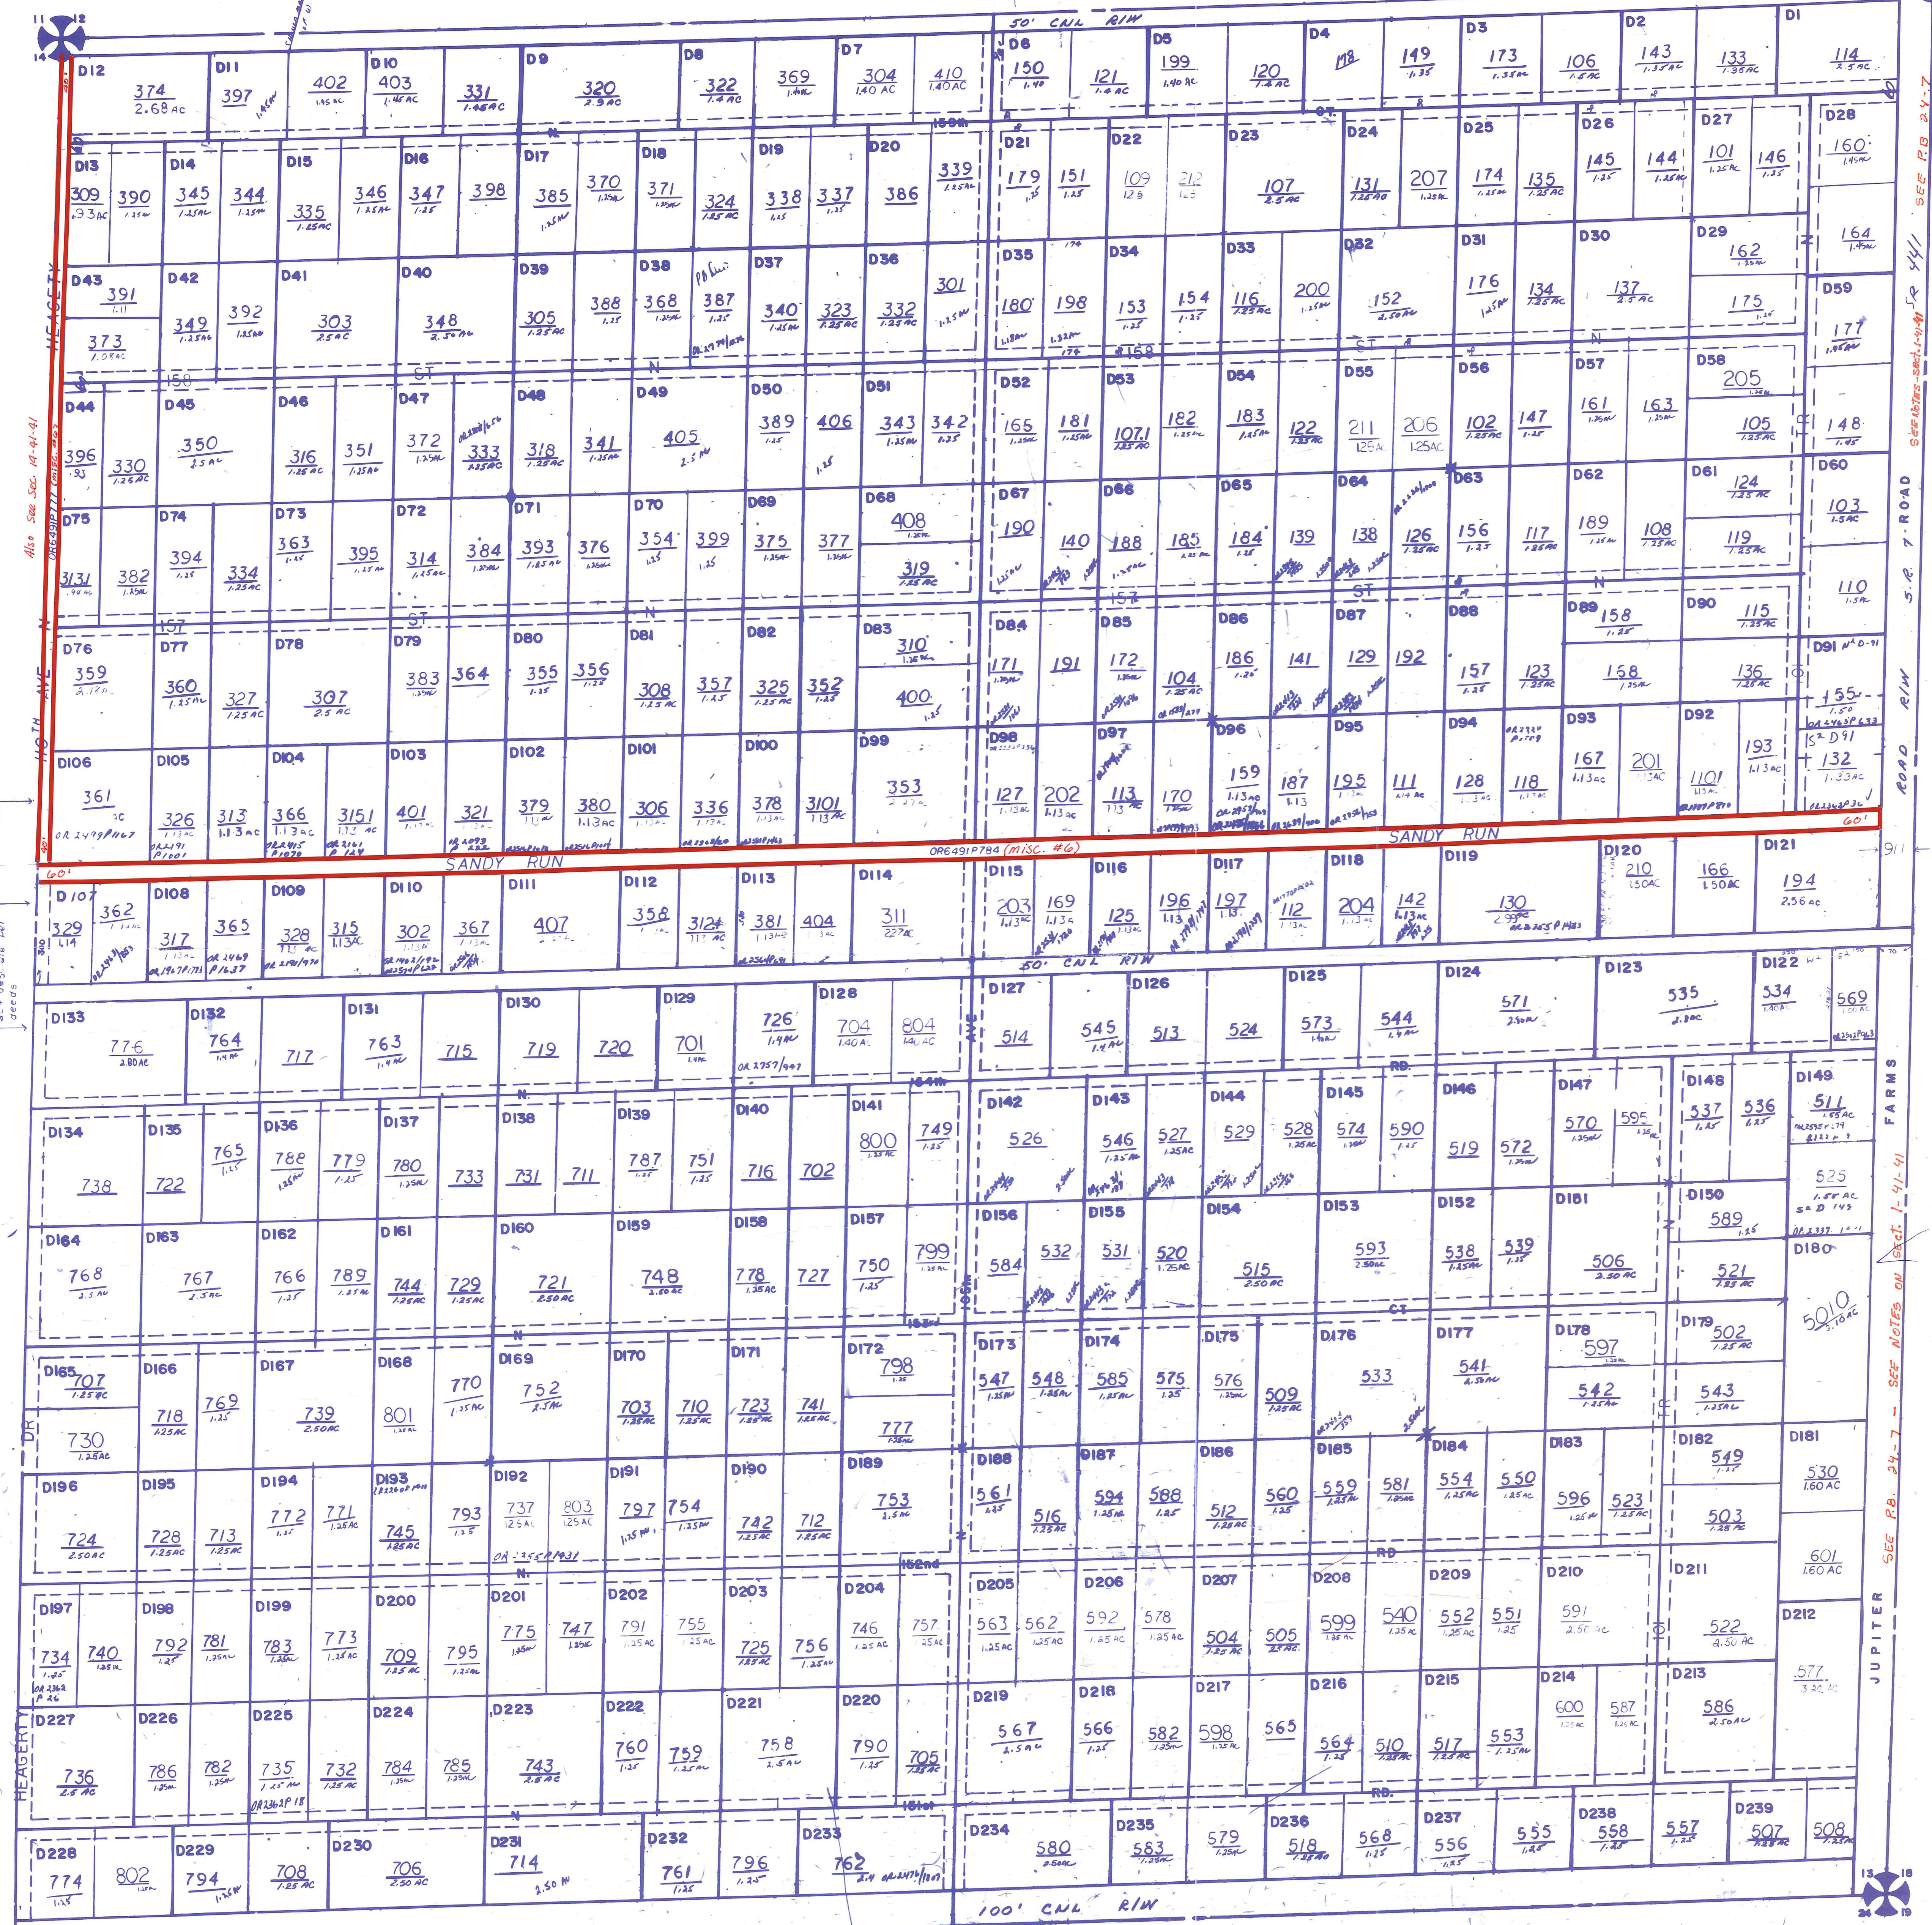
11 12
14

50' CNL R/W

D12 374 2.68 AC
D11 397
402
D10 403
331
D9 320
D8 322
369
D7 304 1.40 AC
410 1.40 AC
D6 150
121
D5 199
120
D4 178
149
D3 173
106
D2 143
133
D1 114

D13 309 .33 AC
390
D14 345
344
D15 335
346
D16 347
398
D17 385
370
D18 371
324
D19 338
337
D20 386
339
D21 179
151
D22 109
212
D23 107
D24 131
207
D25 174
135
D26 145
144
D27 101
146
D28 160

D43 391
373
D42 349
392
D41 303
D40 348
D39 305
388
D38 368
387
D37 340
323
D36 332
301
D35 180
198
D34 153
154
D33 116
200
D32 152
D31 176
134
D30 137
D29 162
175
164
D59 177

D44 396
330
D45 350
D46 316
351
D47 372
333
D48 318
341
D49 405
D50 389
406
D51 343
342
D52 165
181
D53 1071
182
D54 183
122
D55 211
206
D56 102
147
D57 161
163
D58 205
105
148

D75 3131
382
D74 394
334
D73 363
395
D72 314
384
D71 393
376
D70 354
399
D69 375
377
D68 408
319
D67 190
140
D66 188
185
D65 184
139
D64 138
126
D63 156
117
D62 189
108
D61 124
119
D60 103
110

D76 359
D77 360
327
D78 307
D79 383
364
D80 355
356
D81 308
357
D82 325
352
D83 310
400
D84 171
191
D85 172
104
D86 186
141
D87 129
192
D88 157
123
D89 158
168
D90 115
136
D91
155

D106 361
D105 326
313
D104 366
3151
D103 401
321
D102 379
380
D101 306
336
D100 378
3101
D99 353
D98 127
202
D97 113
170
D96 159
187
D95 195
111
D94 128
118
D93 167
201
D92 1101
193
132

SANDY RUN
SANDY RUN
OR6491P784 (misc. #6)
60'
60'

D107 329
362
D108 317
365
D109 328
315
D110 302
367
D111 407
D112 358
3124
D113 381
404
D114 311
D115 203
169
D116 125
196
D117 197
112
D118 204
142
D119 130
D120 210
166
D121 194

50' CNL R/W

D133 776
D132 764
717
D131 763
715
D130 719
720
D129 701
726
D128 704
804
D127 514
545
D126 513
524
D125 573
544
D124 571
D123 535
D122 534
569

D134 738
D135 722
765
D136 788
779
D137 780
733
D138 731
711
D139 787
751
D140 716
702
D141 800
749
D142 526
D143 546
527
D144 529
528
D145 574
590
D146 519
572
D147 570
595
D148 537
536
D149 511
525

D164 768
D163 767
D162 766
789
D161 744
729
D160 721
D159 748
D158 778
727
D157 750
799
D156 584
532
D155 531
520
D154 515
D153 593
D152 538
539
D151 506
D150 589
521
D180 5010

D165 707
730
D166 718
769
D167 739
D168 801
770
D169 752
D170 703
710
D171 723
741
D172 798
777
D173 547
548
D174 585
575
D175 576
509
D176 533
D177 541
D178 597
542
D179 502
543

D196 724
D195 728
713
D194 772
771
D193 745
793
D192 737
803
D191 797
754
D190 742
712
D189 753
D188 561
516
D187 594
588
D186 512
560
D185 559
581
D184 554
550
D183 596
523
D182 549
503
D181 530
601

D197 734
740
D198 792
781
D199 783
773
D200 709
795
D201 775
747
D202 791
755
D203 725
756
D204 746
757
D205 563
562
D206 592
578
D207 504
505
D208 599
540
D209 552
551
D210 591
D211 522
D212 577

D227 736
D226 786
782
D225 735
732
D224 784
785
D223 743
D222 760
759
D221 758
D220 790
705
D219 567
D218 566
582
598
D217 565
D216 564
510
D215 517
553
D214 600
587
D213 586

D228 774
802
D229 794
708
D230 706
D231 714
D232 761
796
D233 762
D234 580
D235 583
579
D236 518
568
D237 556
555
D238 558
557
D239 507
508

100' CNL R/W

HEAGERTY
HEAGERTY
110TH AVE N
S.R. 7 ROAD R/W ROAD
JUPITER FARMS
SEE P.B. 24-7 SEE NOTES ON SECT. 1-41-41
SEE P.B. 24-7
13 18
24 19